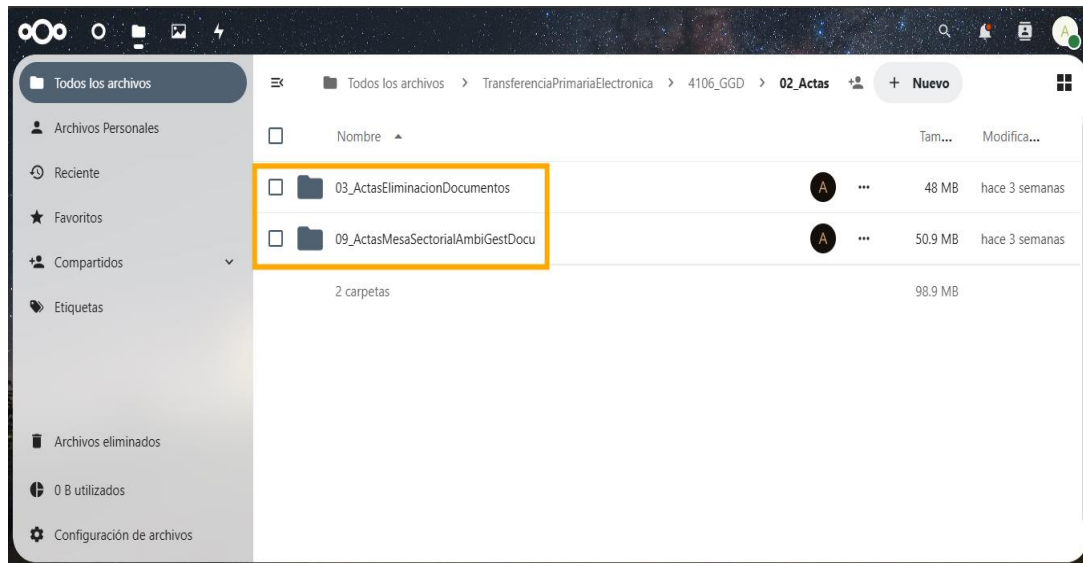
Todos los archivos
Archivos Personales
Reciente
Favoritos
Compartidos
Etiquetas
Archivos eliminados
0 B utilizados
Configuración de archivos

Todos los archivos > TransferenciaPrimariaElectronica > 4106_GGD > 02_Actas
+ Nuevo

| Nombre ▲ | | | Tam... | Modifica... |
|---|---|---|---|---|
| 03_ActasEliminacionDocumentos | A | ··· | 48 MB | hace 3 semanas |
| 09_ActasMesaSectorialAmbiGestDocu | A | ··· | 50.9 MB | hace 3 semanas |
| 2 carpetas | | | 98.9 MB | |